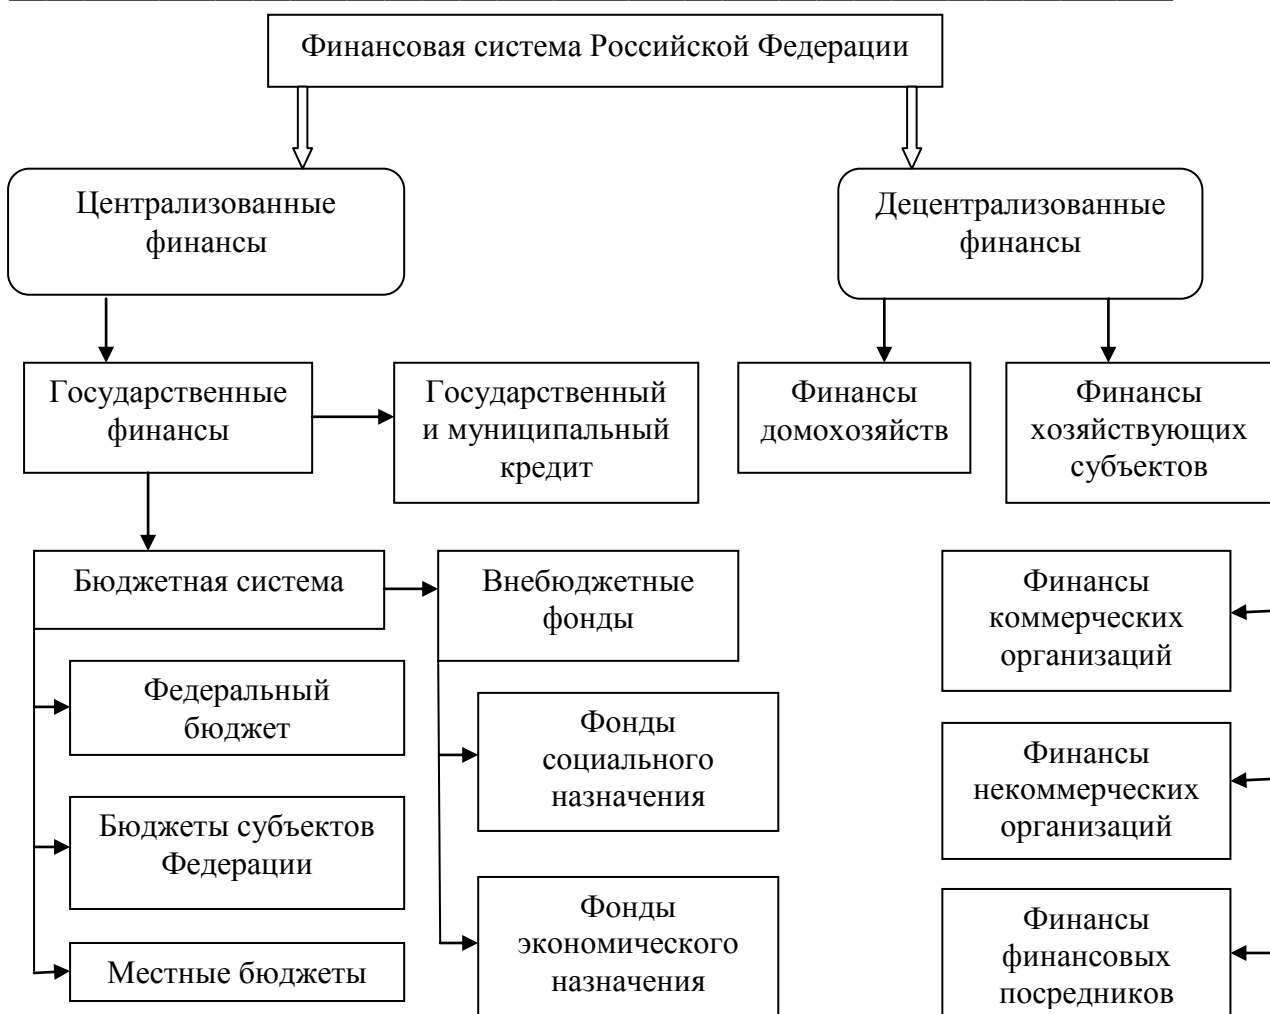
Финансовая система Российской Федерации

Централизованные финансы

Децентрализованные финансы

Государственные финансы

Государственный и муниципальный кредит

Финансы домохозяйств

Финансы хозяйствующих субъектов

Бюджетная система

Внебюджетные фонды

Финансы коммерческих организаций

Федеральный бюджет

Фонды социального назначения

Финансы некоммерческих организаций

Бюджеты субъектов Федерации

Фонды экономического назначения

Финансы финансовых посредников

Местные бюджеты